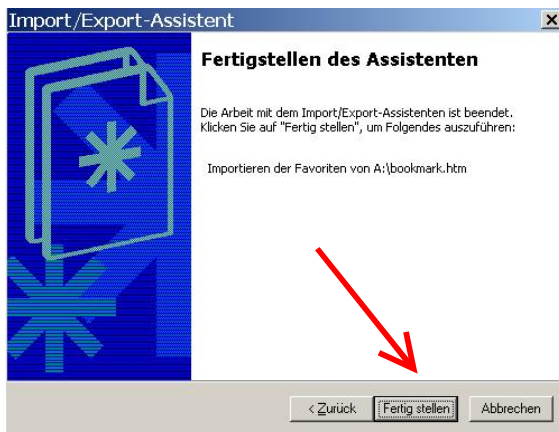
Import/Export-Assistent

×

Fertigstellen des Assistenten

Die Arbeit mit dem Import/Export-Assistenten ist beendet. Klicken Sie auf "Fertig stellen", um Folgendes auszuführen:

Importieren der Favoriten von A:\bookmark.htm

< Zurück

Fertig stellen

Abbrechen